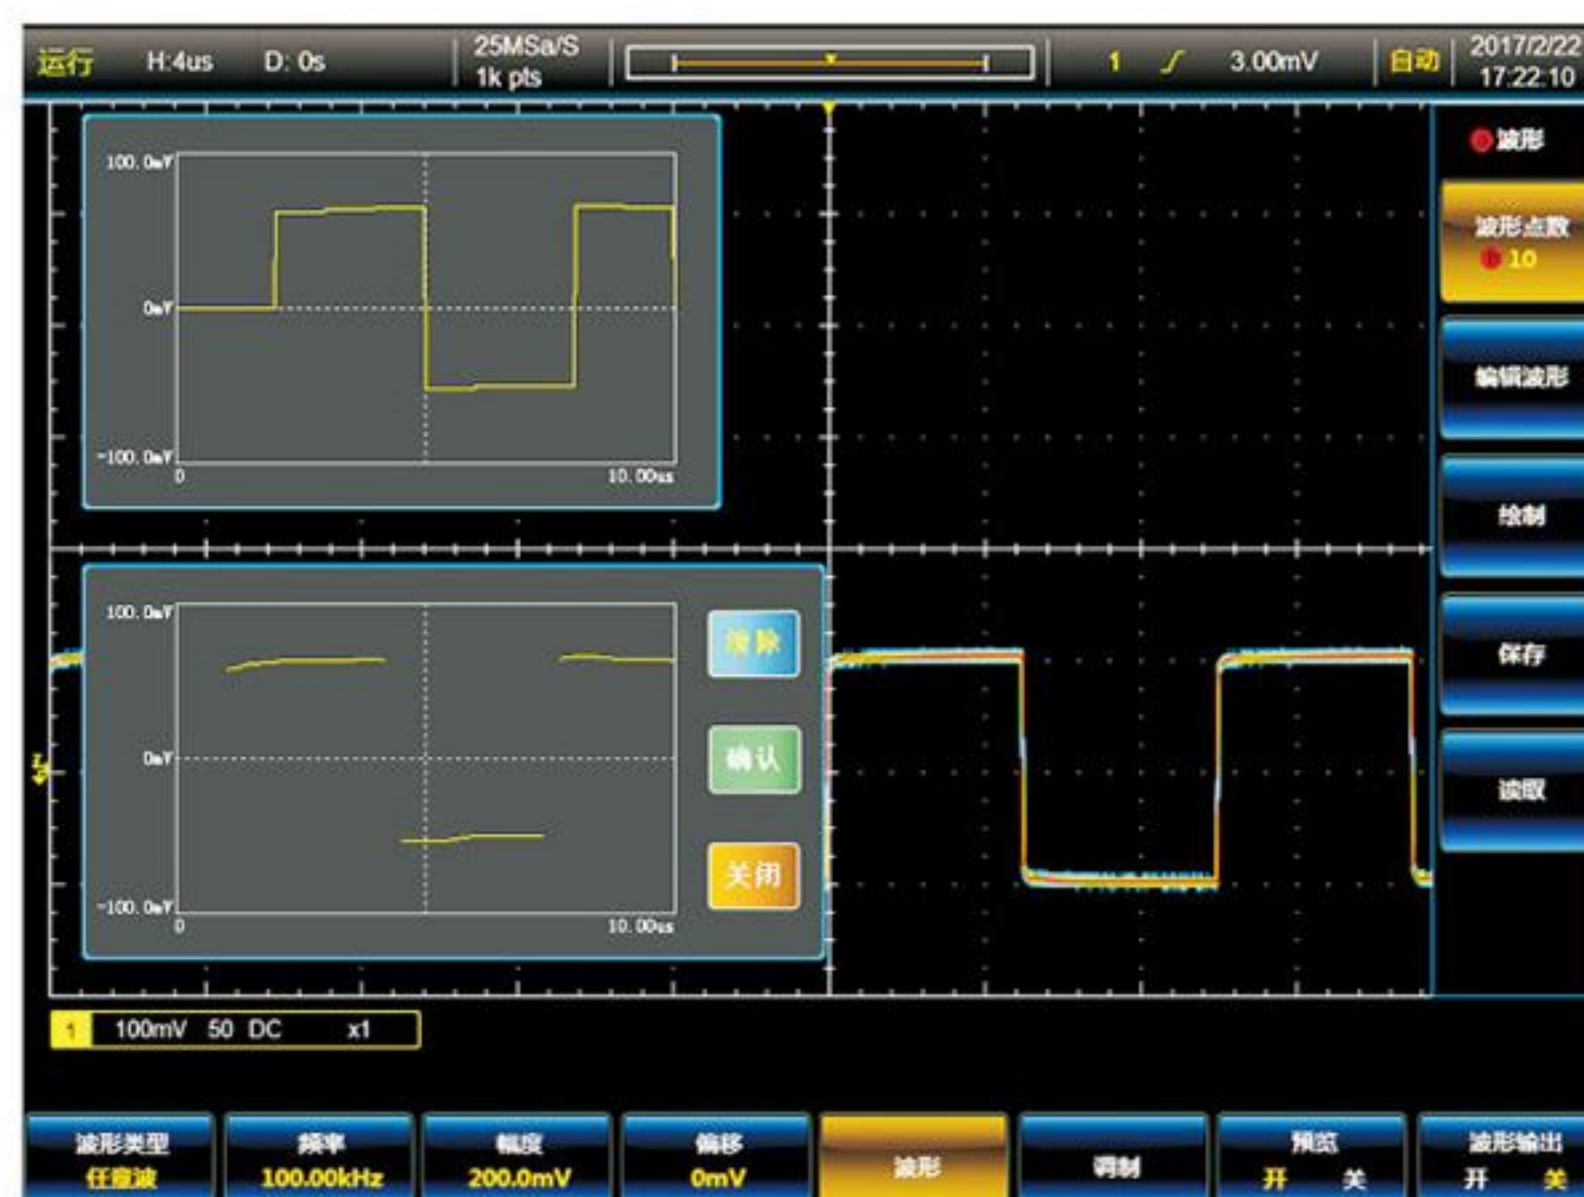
运行 H:4us D: 0s 25MSa/S 1k pts 1 3.00mV 自动 2017/2/22 17:22:10

100.0mV
0mV
-100.0mV
0
10.00us

100.0mV
0mV
-100.0mV
0
10.00us

清除
确认
关闭

波形
波形点数
10
编辑波形
绘制
保存
读取

1 100mV 50 DC x1

波形类型
任意波
频率
100.00kHz
幅度
200.0mV
偏移
0mV
波形
调制
预览
开 关
波形输出
开 关